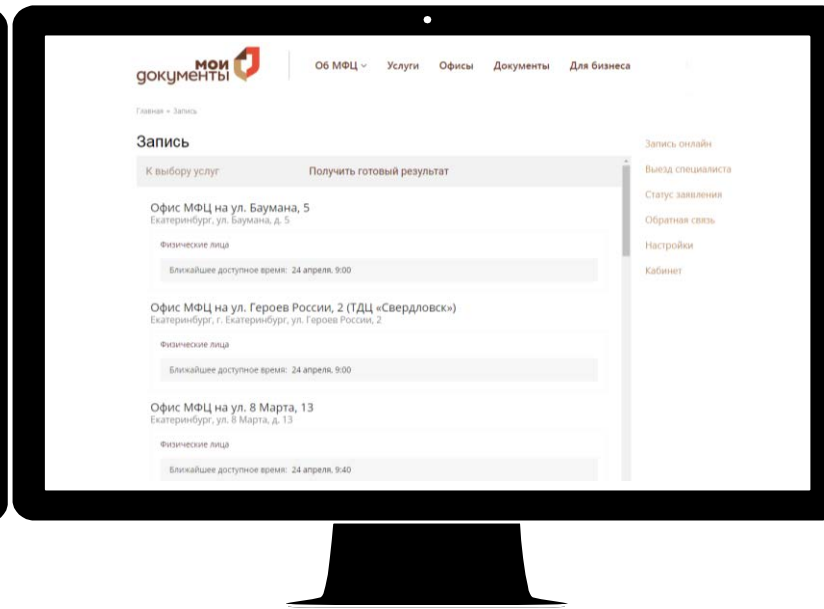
мои документы

О6 МФЦ ⌄ Услуги Офисы Документы Для бизнеса

Главная » Запись

Запись

К выбору услуг Получить готовый результат

Офис МФЦ на ул. Баумана, 5
Екатеринбург, ул. Баумана, д. 5

Физические лица

Ближайшее доступное время: 24 апреля, 9:00

Офис МФЦ на ул. Героев России, 2 (ТДЦ «Свердловск»)
Екатеринбург, г. Екатеринбург, ул. Героев России, 2

Физические лица

Ближайшее доступное время: 24 апреля, 9:00

Офис МФЦ на ул. 8 Марта, 13
Екатеринбург, ул. 8 Марта, д. 13

Физические лица

Ближайшее доступное время: 24 апреля, 9:40

Запись онлайн
Выезд специалиста
Статус заявления
Обратная связь
Настройки
Кабинет